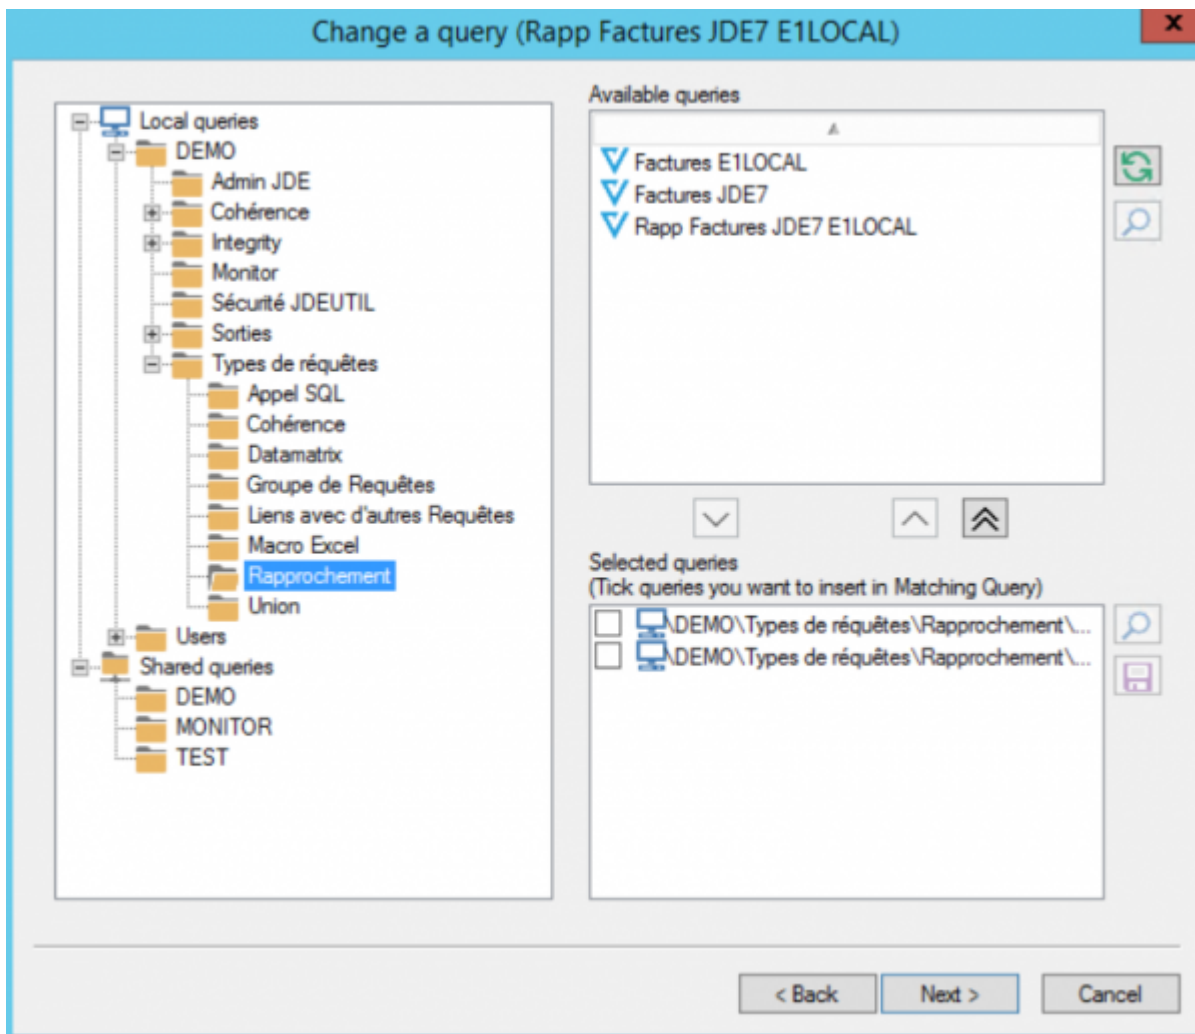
Change a query (Rapp Factures JDE7 E1LOCAL)

Local queries
DEMO
Admin JDE
Cohérence
Integrity
Monitor
Sécurité JDEUTIL
Sorties
Types de réquêtes
Appel SQL
Cohérence
Datamatrix
Groupe de Requêtes
Liens avec d'autres Requêtes
Macro Excel
Rapprochement
Union
Users
Shared queries
DEMO
MONITOR
TEST

Available queries
Factures E1LOCAL
Factures JDE7
Rapp Factures JDE7 E1LOCAL

Selected queries
(Tick queries you want to insert in Matching Query)
\DEMO\Types de réquêtes\Rapprochement\...
\DEMO\Types de réquêtes\Rapprochement\...

< Back
Next >
Cancel